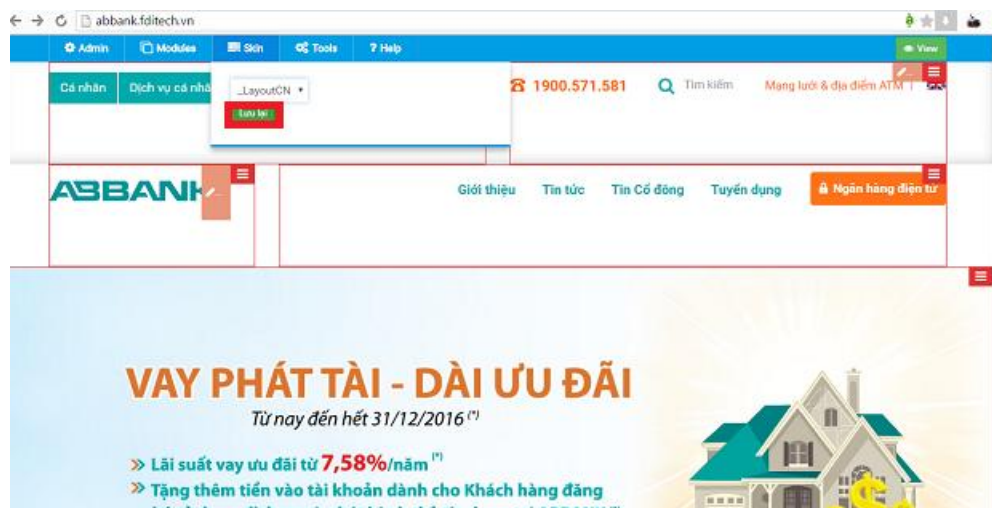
abbank.fditech.vn

Admin Modules Skin Tools ? Help View

Cá nhân Dịch vụ cá nhâ

_LayoutCN

Lưu lại

1900.571.581 Tìm kiếm Mạng lưới & địa điểm ATM

ABBANK

Giới thiệu Tin tức Tin Cổ đông Tuyển dụng Ngân hàng điện tử

VAY PHÁT TÀI - DÀI ƯU ĐÃI

Từ nay đến hết 31/12/2016 (*)

» Lãi suất vay ưu đãi từ 7,58%/năm (*)

» Tặng thêm tiền vào tài khoản dành cho Khách hàng đăng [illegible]